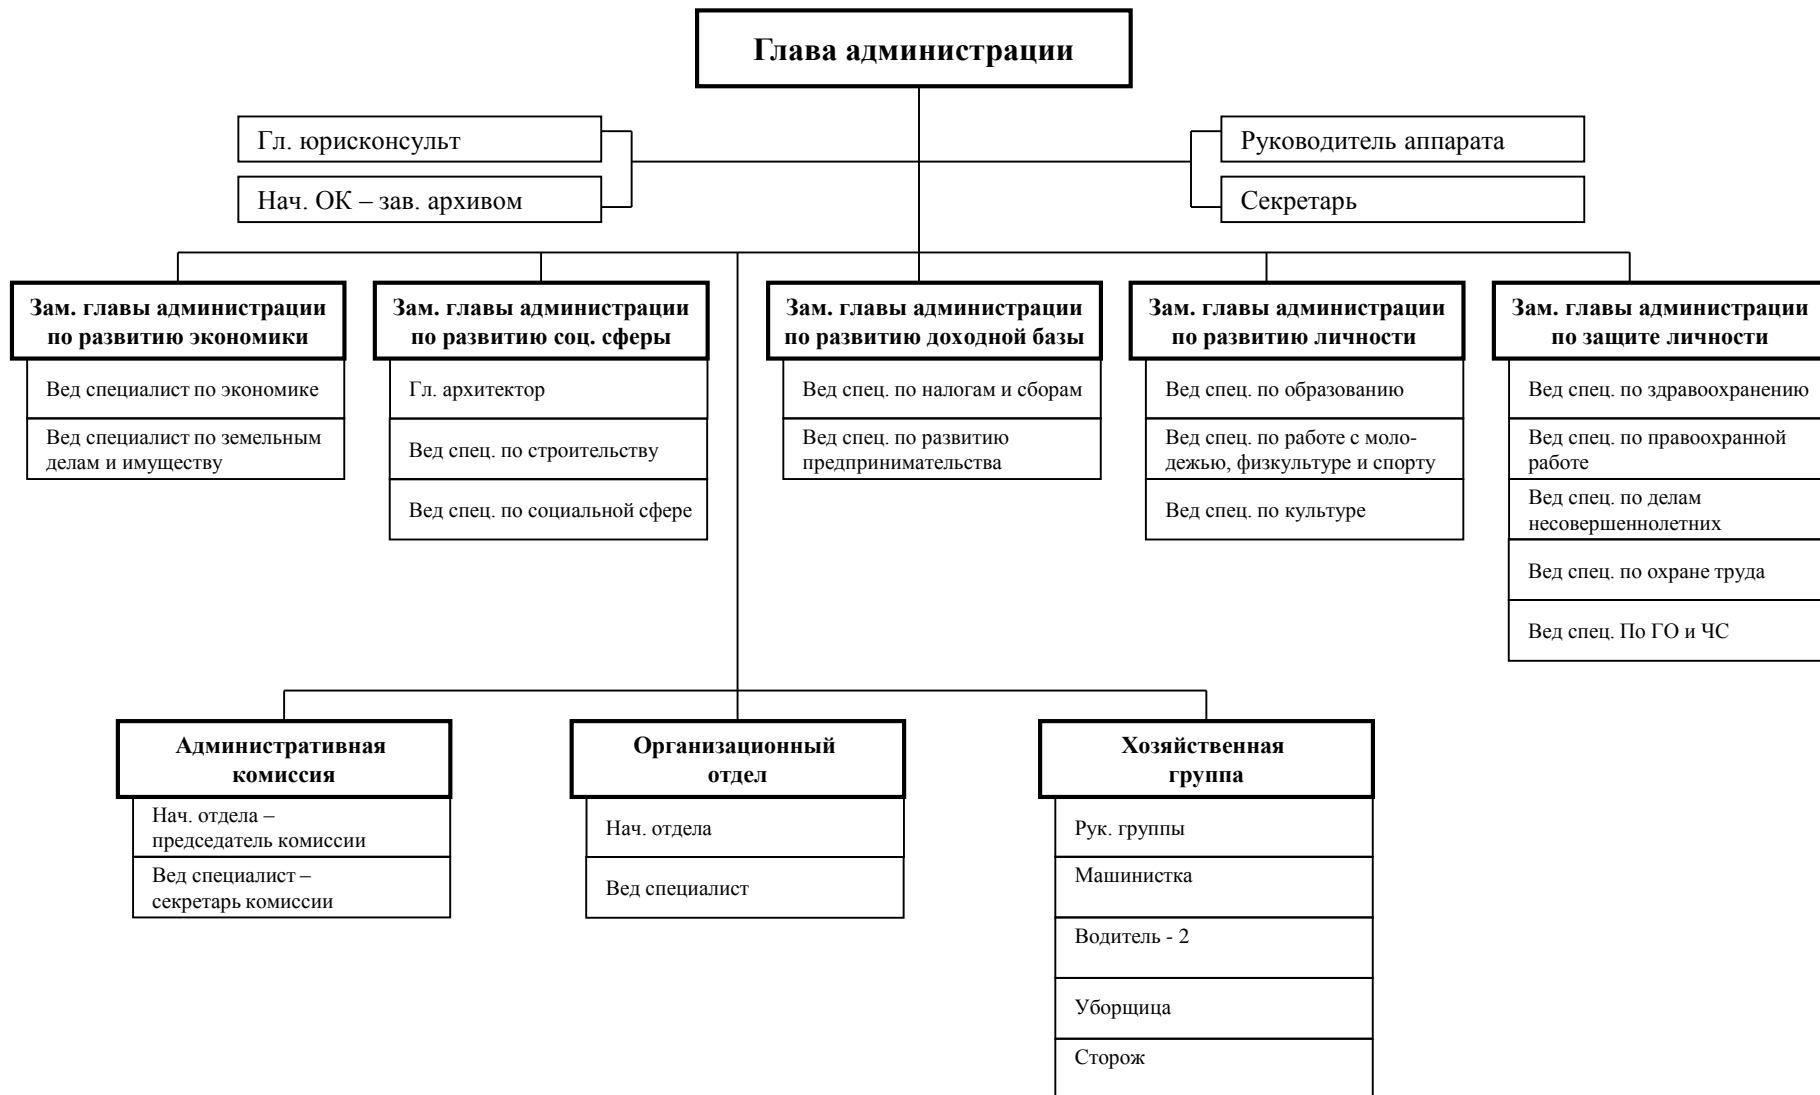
Глава администрации

Гл. юрисконсульт

Нач. ОК – зав. архивом

Руководитель аппарата

Секретарь

Зам. главы администрации по развитию экономики

Ведущий специалист по экономике

Ведущий специалист по земельным делам и имуществу

Зам. главы администрации по развитию соц. сферы

Гл. архитектор

Вед спец. по строительству

Вед спец. по социальной сфере

Зам. главы администрации по развитию доходной базы

Вед спец. по налогам и сборам

Вед спец. по развитию предпринимательства

Зам. главы администрации по развитию личности

Вед спец. по образованию

Вед спец. по работе с молодежью, физкультуре и спорту

Вед спец. по культуре

Зам. главы администрации по защите личности

Вед спец. по здравоохранению

Вед спец. по правоохранной работе

Вед спец. по делам несовершеннолетних

Вед спец. по охране труда

Вед спец. По ГО и ЧС

Административная комиссия

Нач. отдела – председатель комиссии

Вед специалист – секретарь комиссии

Организационный отдел

Нач. отдела

Вед специалист

Хозяйственная группа

Рук. группы

Машинистка

Водитель - 2

Уборщица

Сторож